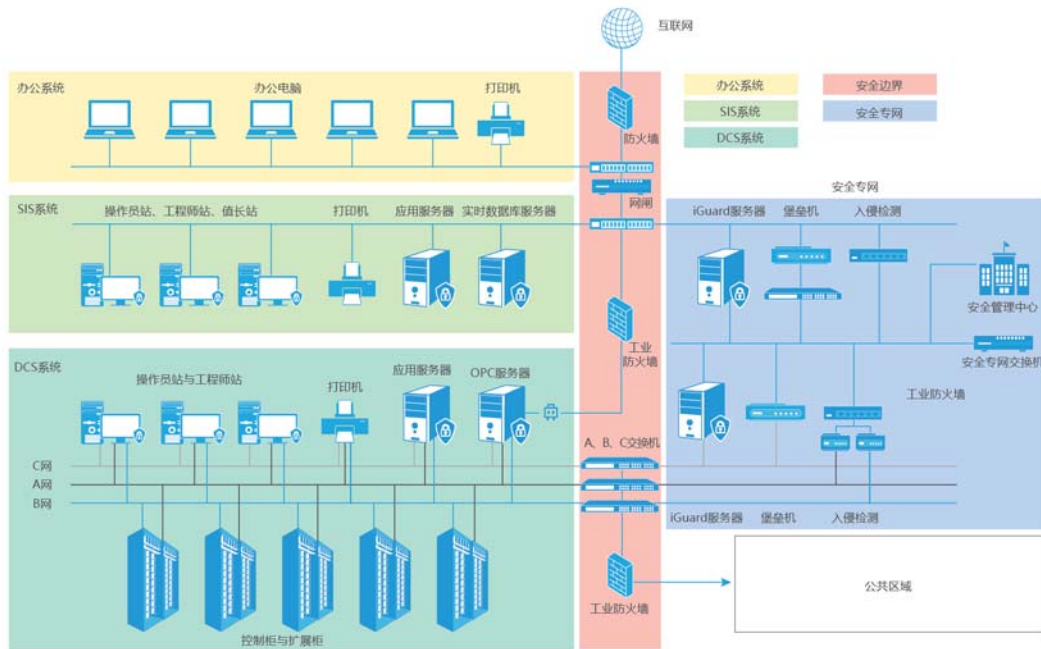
互联网

办公系统
办公电脑
打印机
防火墙
网闸

办公系统
SIS系统
DCS系统
安全边界
安全专网

SIS系统
操作员站、工程师站、值长站
打印机
应用服务器
实时数据库服务器

安全专网
iGuard服务器
堡垒机
入侵检测
安全管理中心
安全专网交换机

工业防火墙

DCS系统
操作员站与工程师站
打印机
应用服务器
OPC服务器

工业防火墙

A、B、C交换机
C网
A网
B网

iGuard服务器
堡垒机
入侵检测

控制柜与扩展柜
工业防火墙
公共区域